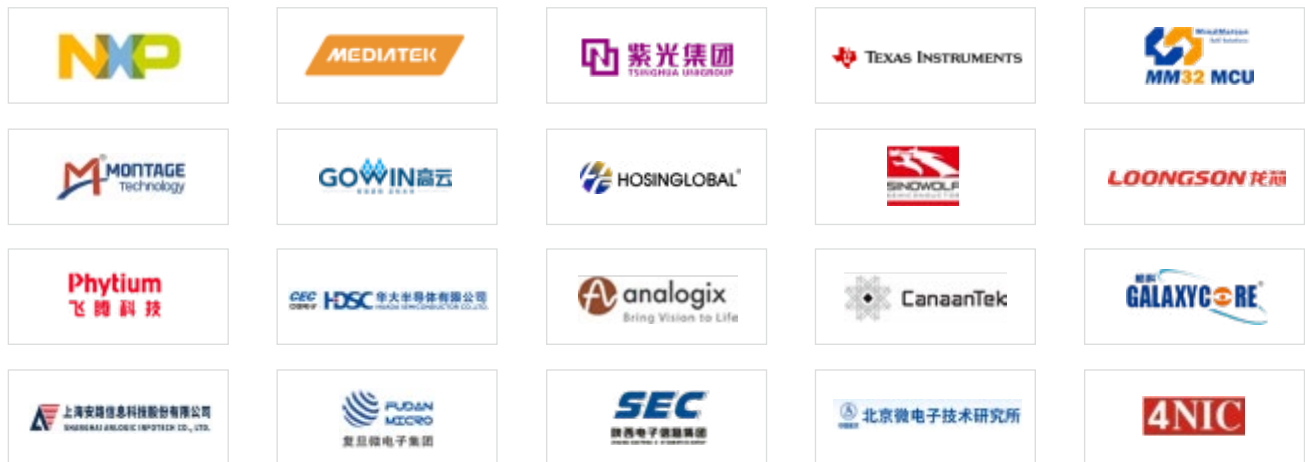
NXP

MEDIATEK

紫光集团
TSINGHUA UNIGROUP

TEXAS INSTRUMENTS

MindMotion
MM32 MCU

MONTAGE
Technology

GOWIN高云

HOSINGLOBAL

SINOWOLF
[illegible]

LOONGSON 龙芯

Phytium
飞腾科技

CEC HDSC 华大半导体有限公司
HUADA SEMICONDUCTOR CO.,LTD.

analogix
Bring Vision to Life

CanaanTek

GALAXYCORE

上海安路信息科技股份有限公司
SHANGHAI ANLOGIC INFOTECH CO., LTD.

FUDAN MICRO
复旦微电子集团

SEC
陕西电子信息集团

北京微电子技术研究所

4NIC